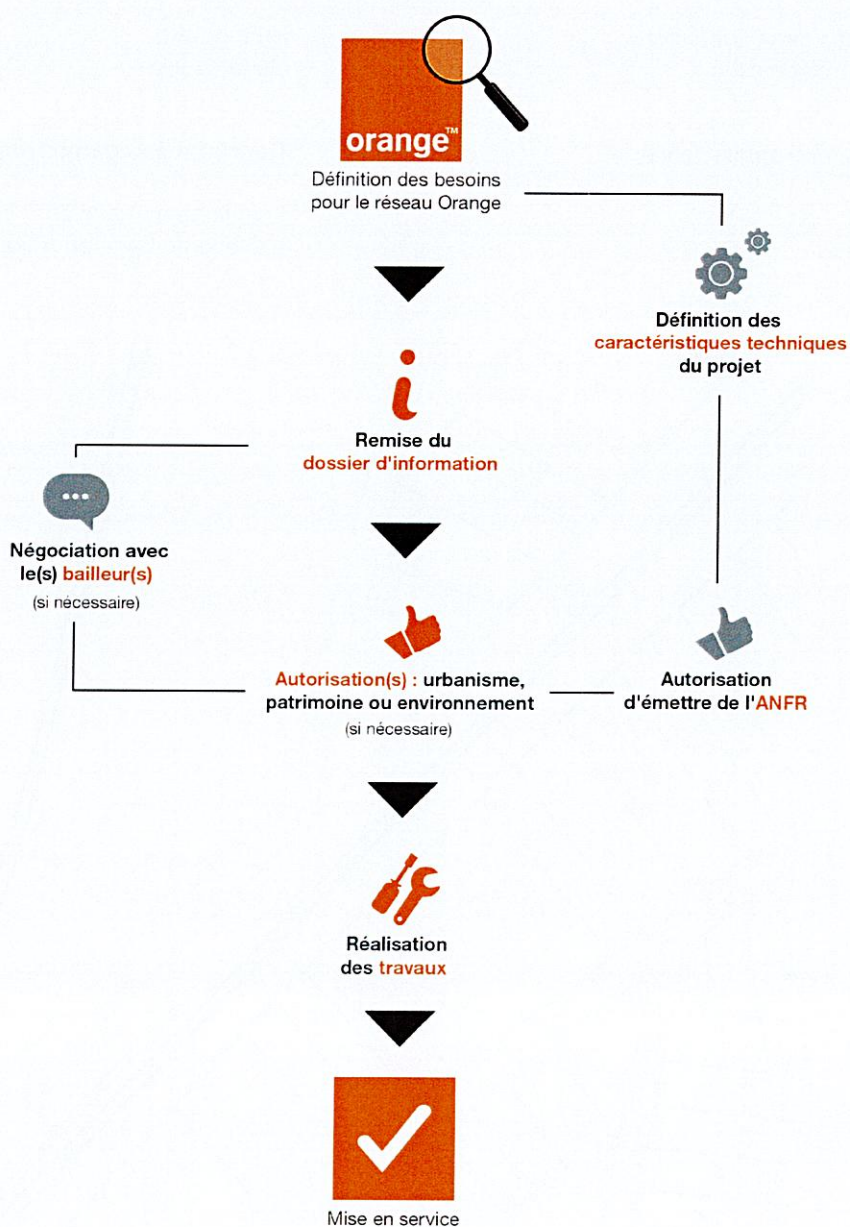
orange™

Définition des besoins pour le réseau Orange

Définition des caractéristiques techniques du projet

Remise du dossier d'information

Négociation avec le(s) bailleur(s)
(si nécessaire)

Autorisation(s) : urbanisme, patrimoine ou environnement
(si nécessaire)

Autorisation d'émettre de l'ANFR

Réalisation des travaux

Mise en service